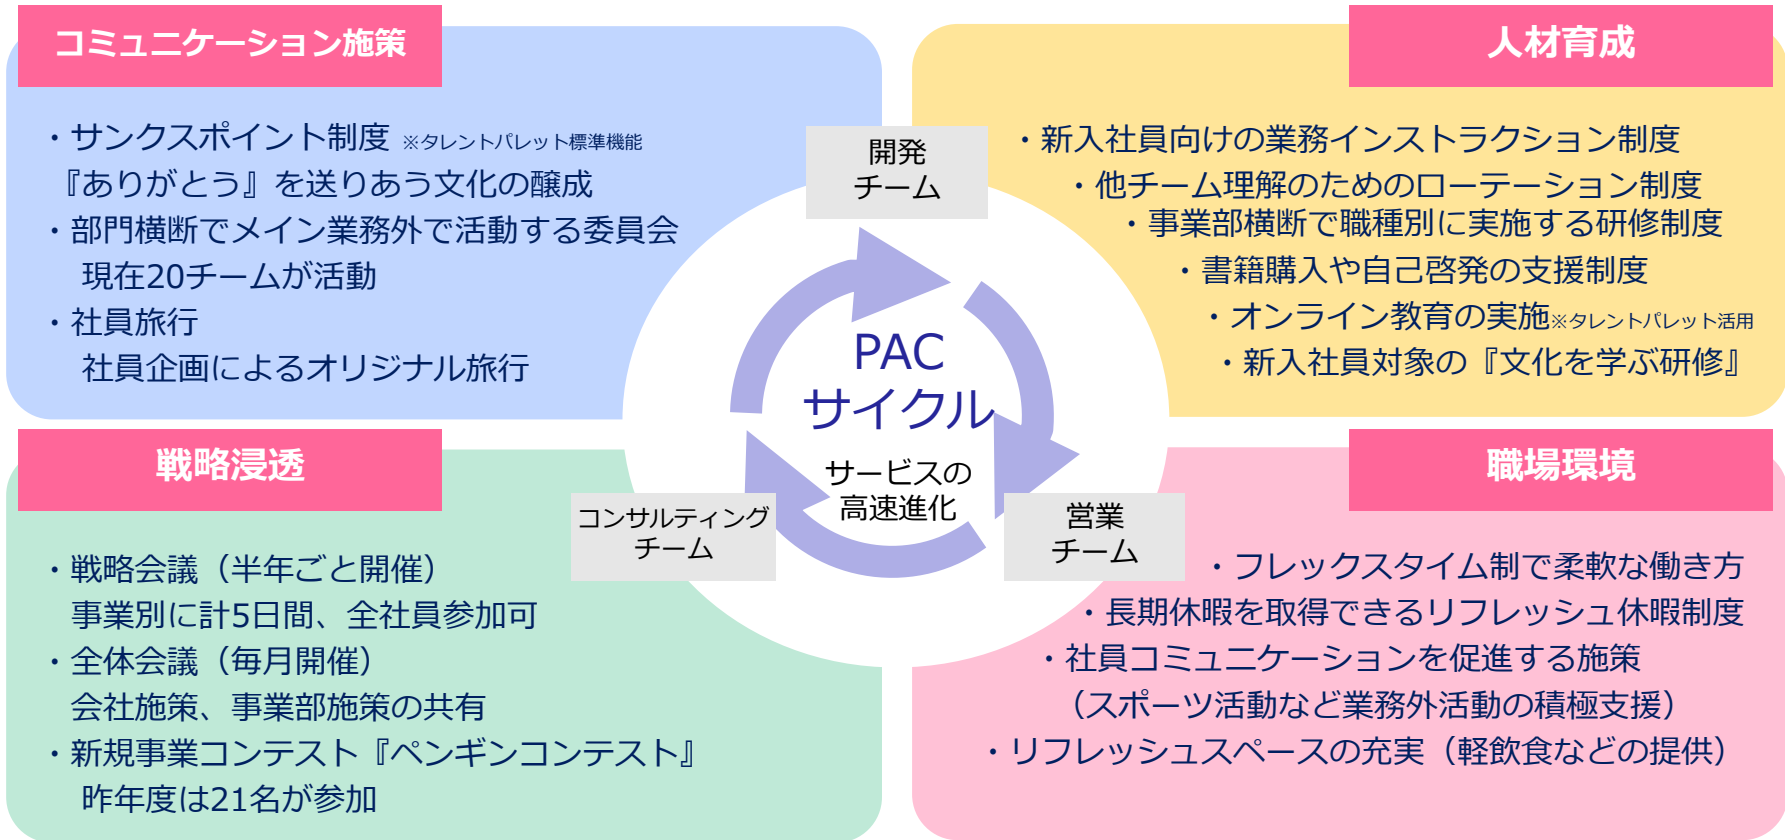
コミュニケーション施策

・サンクスポイント制度 ※タレントパレット標準機能
『ありがとう』を送りあう文化の醸成
・部門横断でメイン業務外で活動する委員会
現在20チームが活動
・社員旅行
社員企画によるオリジナル旅行

人材育成

・新入社員向けの業務インストラクション制度
・他チーム理解のためのローテーション制度
・事業部横断で職種別に実施する研修制度
・書籍購入や自己啓発の支援制度
・オンライン教育の実施※タレントパレット活用
・新入社員対象の『文化を学ぶ研修』

開発
チーム

PAC
サイクル

サービスの
高速進化

コンサルティング
チーム

営業
チーム

戦略浸透

・戦略会議（半年ごと開催）
事業別に計5日間、全社員参加可
・全体会議（毎月開催）
会社施策、事業部施策の共有
・新規事業コンテスト『ペンギンコンテスト』
昨年度は21名が参加

職場環境

・フレックスタイム制で柔軟な働き方
・長期休暇を取得できるリフレッシュ休暇制度
・社員コミュニケーションを促進する施策
（スポーツ活動など業務外活動の積極支援）
・リフレッシュスペースの充実（軽飲食などの提供）